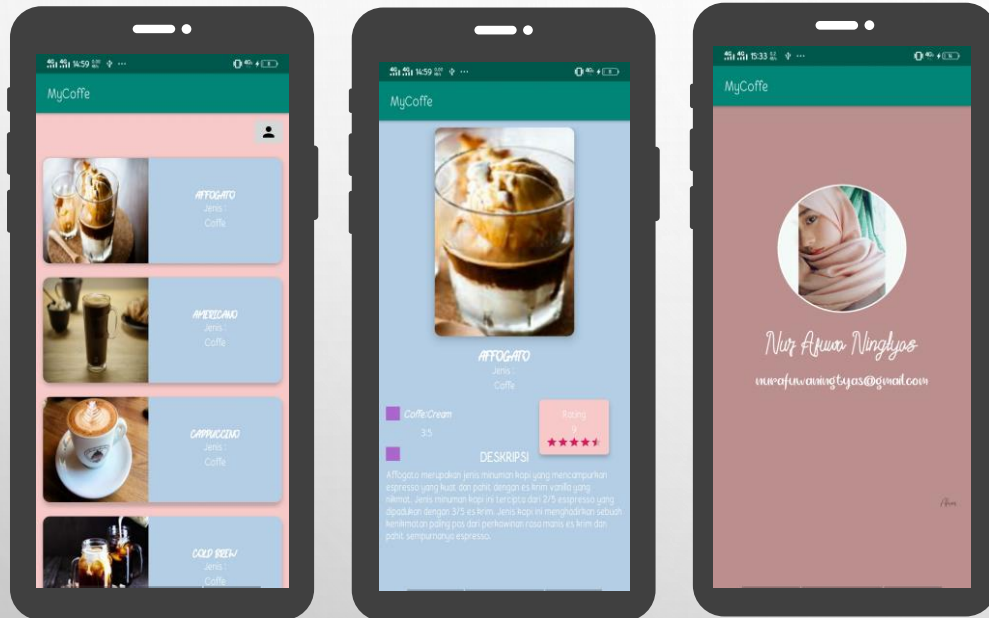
14:59

MyCoffe

AFFOGATO
Jenis :
Coffe

AMERICANO
Jenis :
Coffe

CAPPUCCINO
Jenis :
Coffe

COLD BREW
Jenis :
Coffe

14:59

MyCoffe

AFFOGATO
Jenis :
Coffe

Coffe Cream
3:5

Rating
9
★★★★★

DESKRIPSI

Affogato merupakan jenis minuman kopi yang mencampurkan espresso yang kuat dan pahit dengan es krim vanilla yang nikmat. Jenis minuman kopi ini tercipta dari 2/5 espresso yang dipadukan dengan 3/5 es krim. Jenis kopi ini menghadirkan sebuah kenikmatan paling pas dari perkawinan rasa manis es krim dan pahit sempurnanya espresso.

15:33

MyCoffe

Nur Afuwa Ningtyas
nurafuwaningtyas@gmail.com

Afuwa